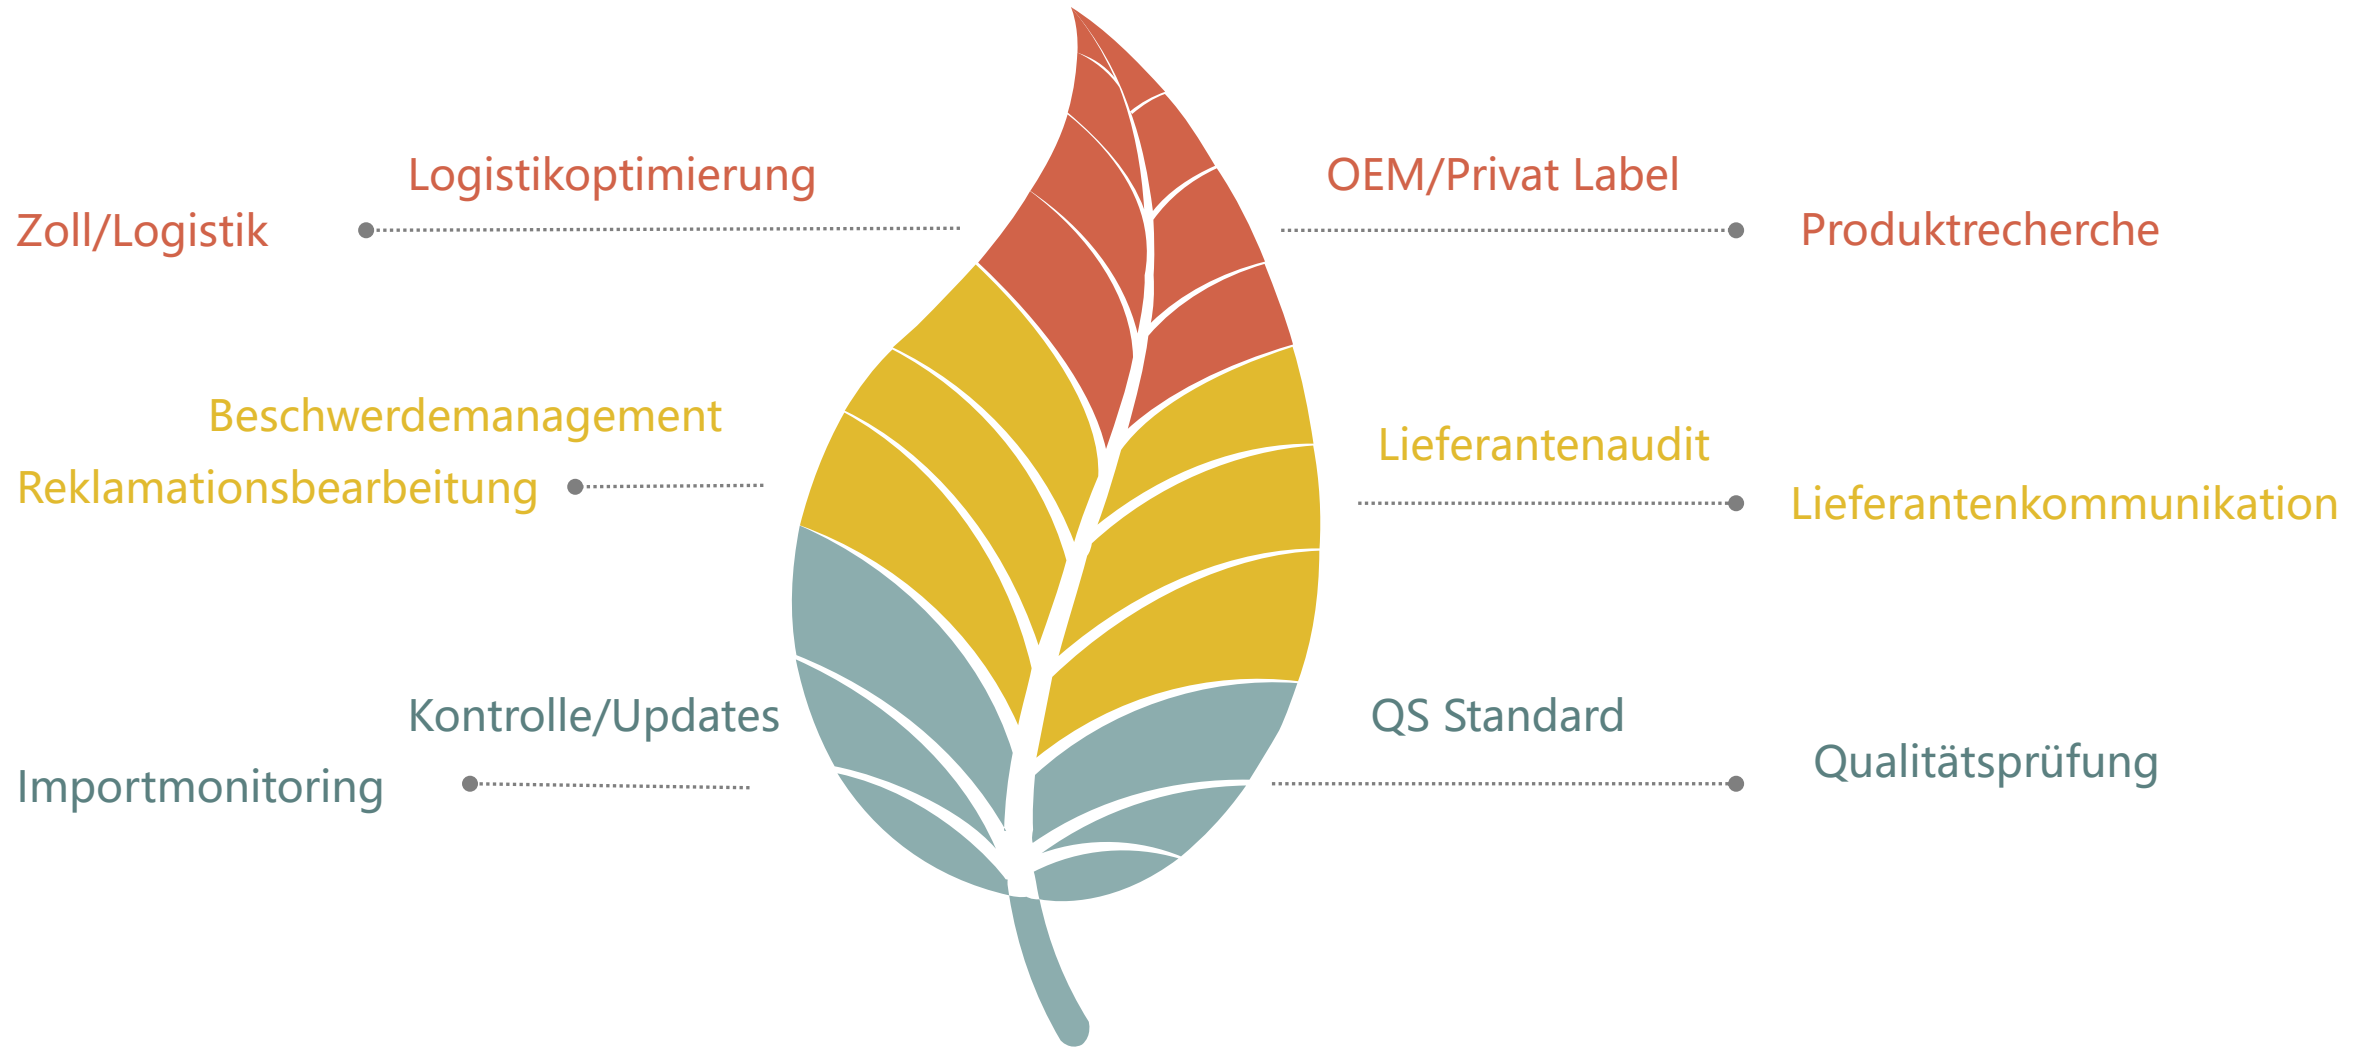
Logistikoptimierung

Zoll/Logistik

OEM/Privat Label

Produktrecherche

Beschwerdemanagement

Reklamationsbearbeitung

Lieferantenaudit

Lieferantenkommunikation

Kontrolle/Updates

Importmonitoring

QS Standard

Qualitätsprüfung